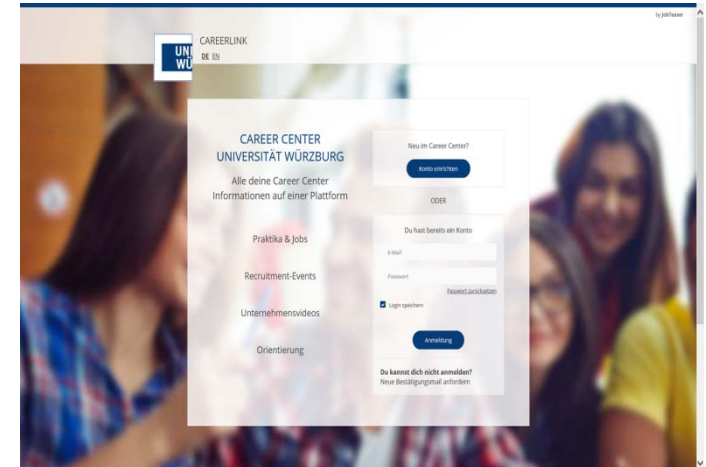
by JobTeaser

UNI WÜ

CAREERLINK
DE EN

CAREER CENTER
UNIVERSITÄT WÜRZBURG

Alle deine Career Center Informationen auf einer Plattform

Praktika & Jobs

Recruitment-Events

Unternehmensvideos

Orientierung

Neu im Career Center?

Konto einrichten

ODER

Du hast bereits ein Konto

E-Mail

Passwort

Passwort zurücksetzen

Login speichern

Anmeldung

Du kannst dich nicht anmelden?
Neue Bestätigungsmail anfordern